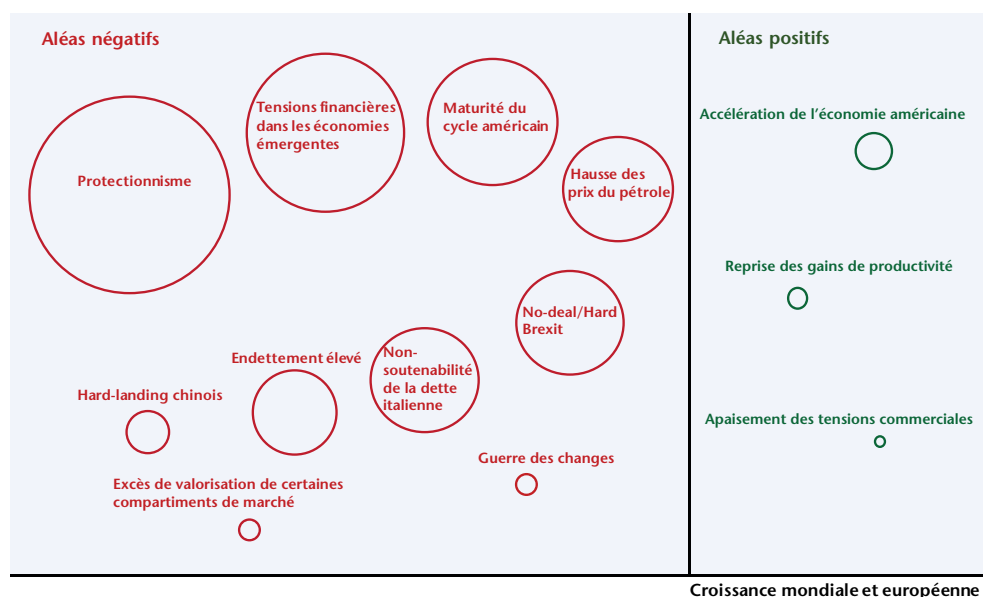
Aléas négatifs

Aléas positifs

Protectionnisme

Tensions financières dans les économies émergentes

Maturité du cycle américain

Hausse des prix du pétrole

Accélération de l'économie américaine

Reprise des gains de productivité

No-deal/Hard Brexit

Endettement élevé

Non-soutenabilité de la dette italienne

Hard-landing chinois

Apaisement des tensions commerciales

Guerre des changes

Excès de valorisation de certaines compartiments de marché

Croissance mondiale et européenne